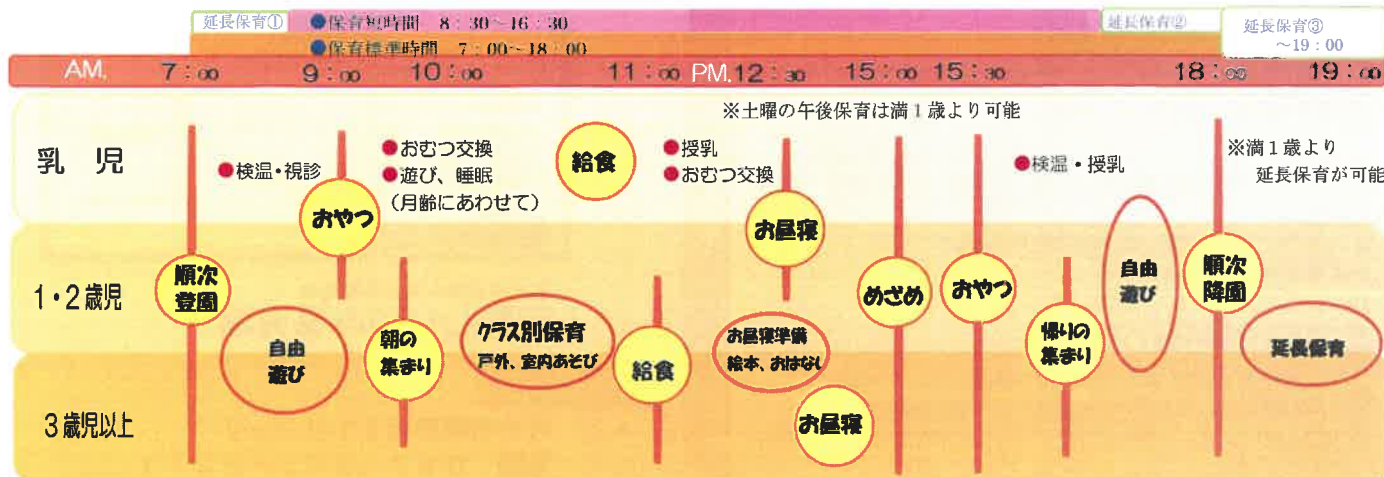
延長保育①
●保育短時間　8：30〜16：30
●保育標準時間　7：00〜18：00
延長保育②
延長保育③
〜19：00

AM.　7：00　9：00　10：00　11：00　PM.12：30　15：00　15：30　18：00　19：00

※土曜の午後保育は満1歳より可能

乳　児
1・2歳児
3歳児以上

●検温・視診
おやつ
●おむつ交換
●遊び、睡眠
（月齢にあわせて）
給食
●授乳
●おむつ交換
お昼寝
●検温・授乳
※満1歳より
延長保育が可能

順次登園
自由遊び
朝の集まり
クラス別保育
戸外、室内あそび
給食
お昼寝準備
絵本、おはなし
お昼寝
めざめ
おやつ
帰りの集まり
自由遊び
順次降園
延長保育